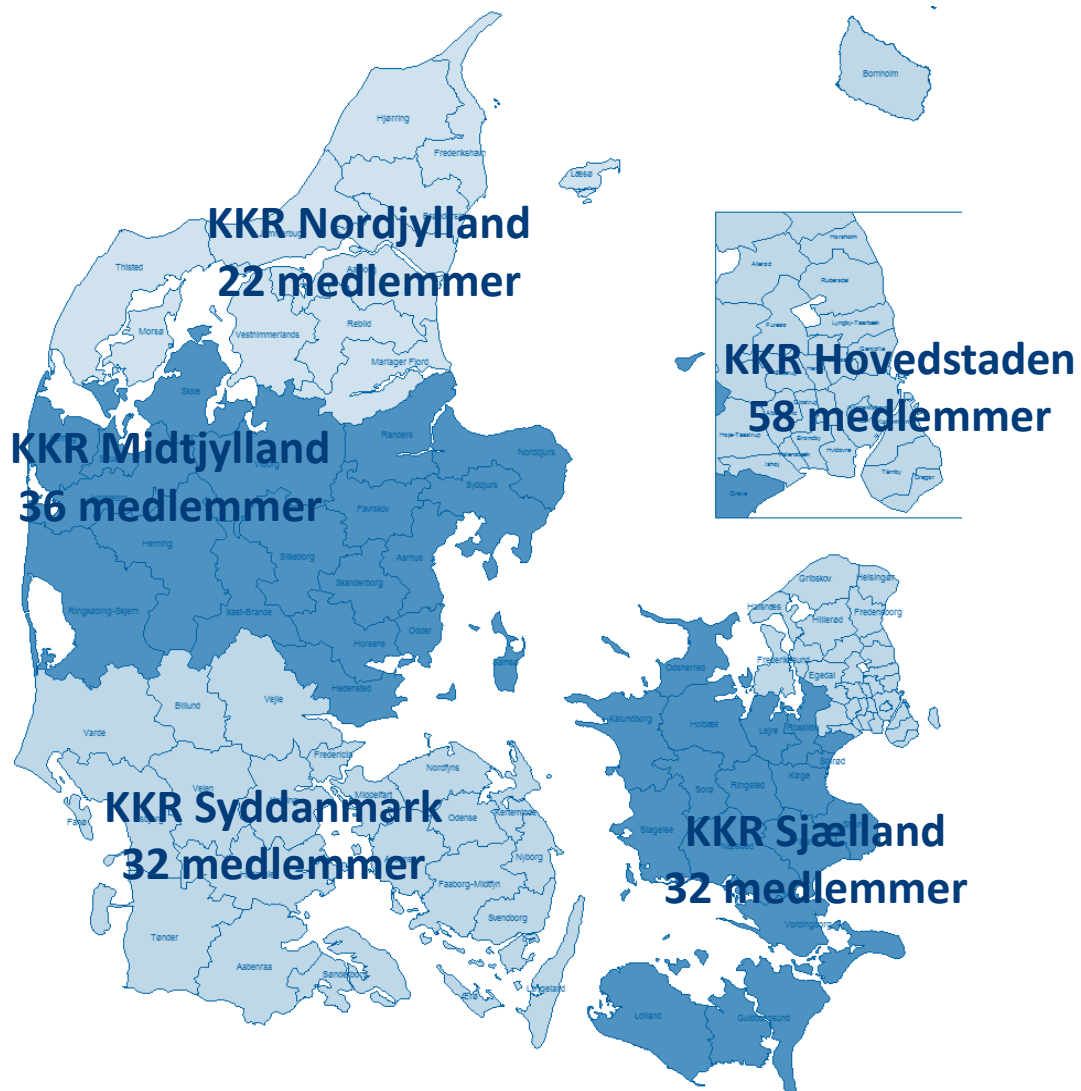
Bornholm

Hjørring

Frederikshavn

Læsø

KKR Nordjylland
22 medlemmer

Thisted

Morsø

Vesthimmerlands

Rebild

Mariager Fjord

KKR Midtjylland
36 medlemmer

Skive

Viborg

Randers

Norddjurs

Syddjurs

Favrskov

Herning

Silkeborg

Aarhus

Skanderborg

Ringkøbing-Skjern

Ikast-Brande

Odder

Horsens

Samsø

Hedensted

Billund

Vejle

Varde

Fredericia

Nordfyns

Vejen

Odense

Kerteminde

Fanø

KKR Syddanmark
32 medlemmer

Nyborg

Faaborg-Midtfyn

Svendborg

Tønder

Aabenraa

Sønderborg

Ærø

Langeland

KKR Hovedstaden
58 medlemmer

Hørsholm

Allerød

Rudersdal

Furesø

Lyngby-Taarbæk

Albertslund

Høje-Taastrup

Brøndby

Hvidovre

Ishøj

Tårnby

Dragør

Greve

Gribskov

Helsingør

Halsnæs

Fredensborg

Hillerød

Frederikssund

Egedal

Odsherred

Kalundborg

Holbæk

Lejre

Roskilde

Solrød

Køge

Ringsted

Sorø

Slagelse

Næstved

KKR Sjælland
32 medlemmer

Vordingborg

Lolland

Guldborgsund